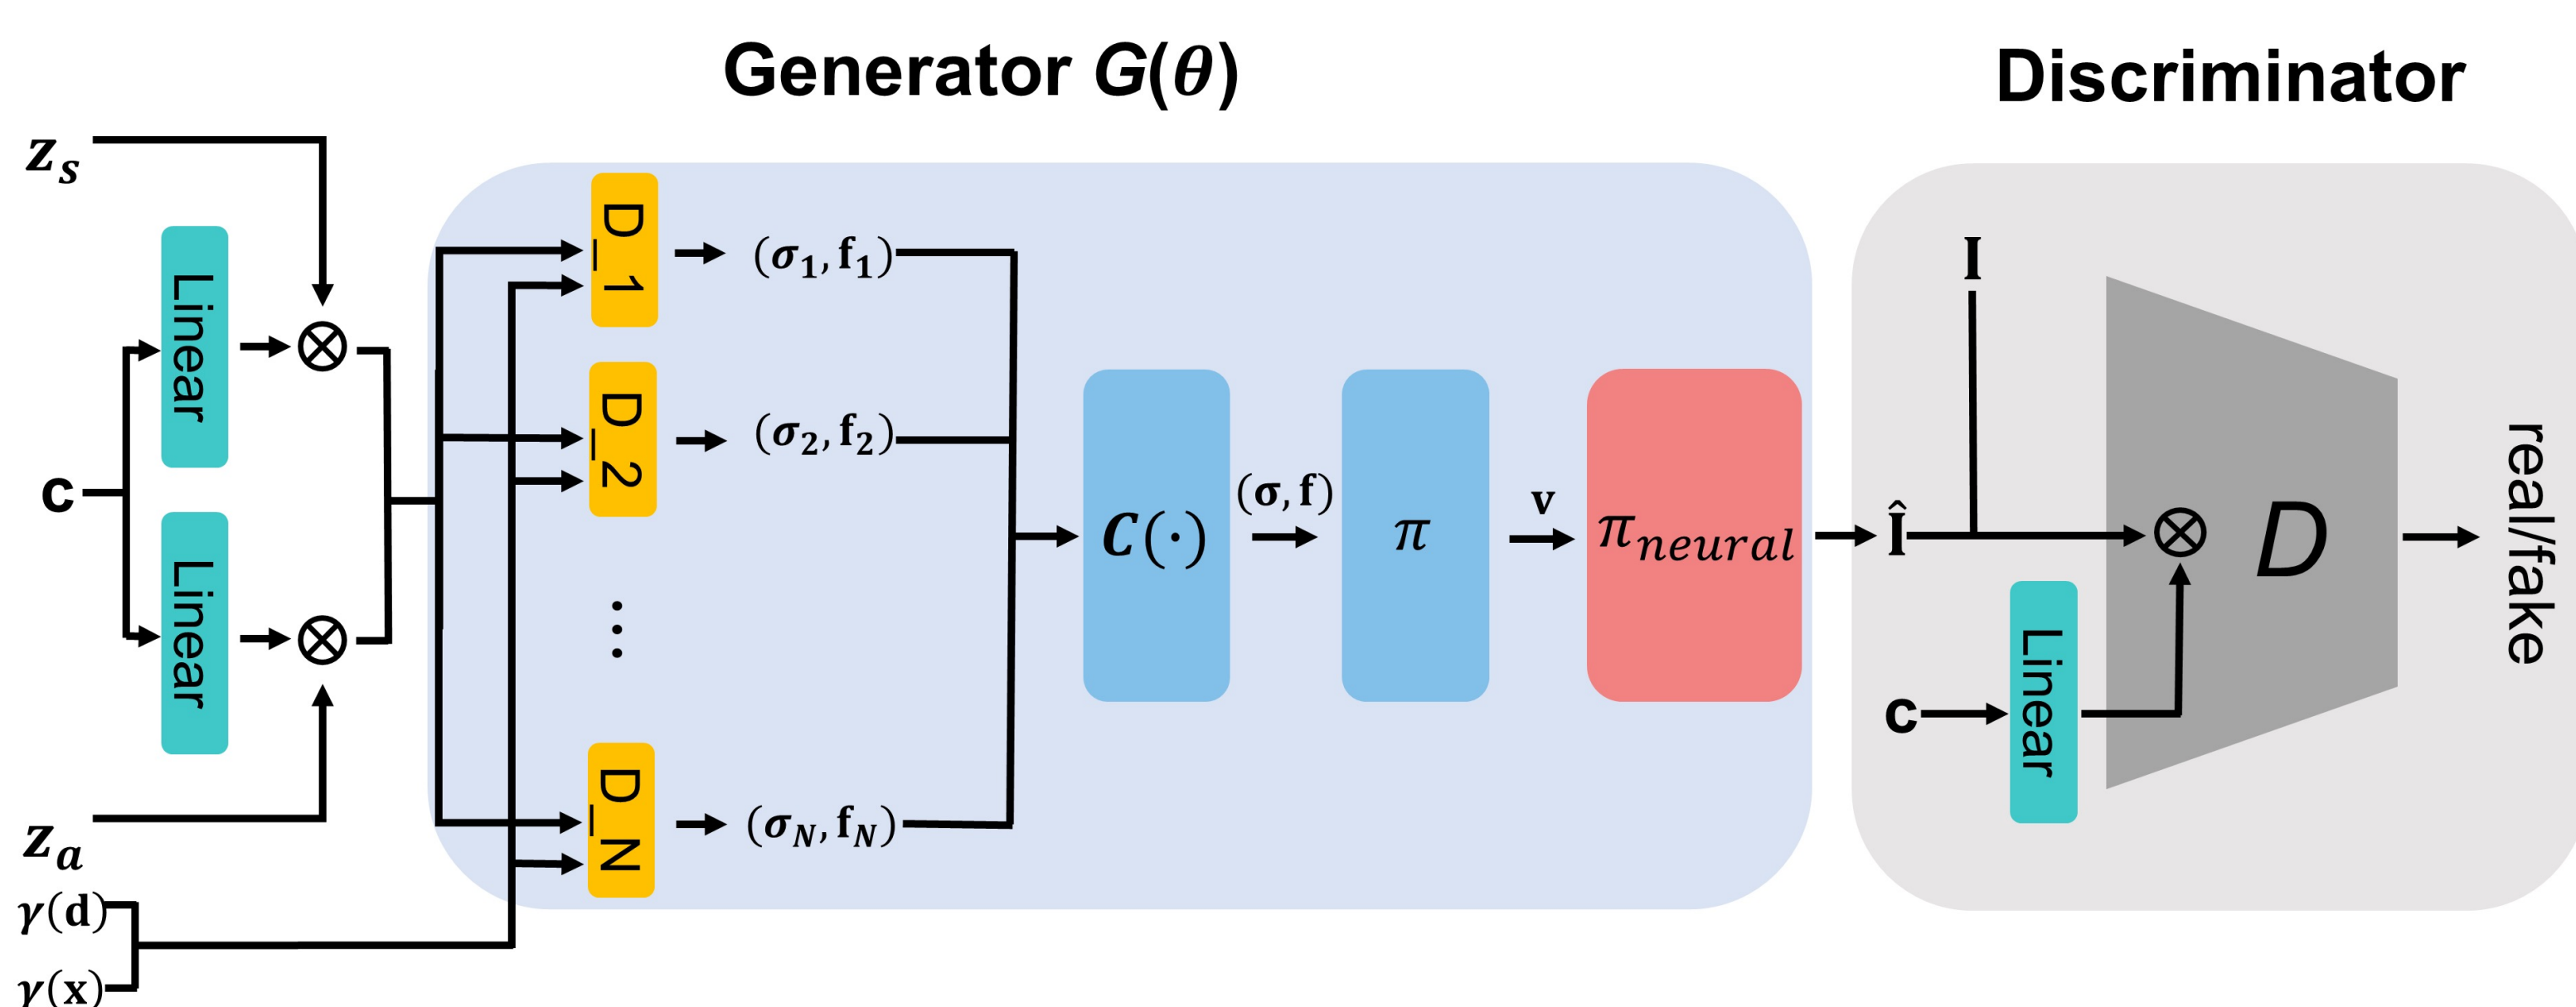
Generator $G(\theta)$

Discriminator

$z_s$

Linear

Linear

c

$\otimes$

$\otimes$

$z_a$

$\gamma(\mathbf{d})$

$\gamma(\mathbf{x})$

D_1

D_2

D_N

$(\sigma_1, \mathbf{f}_1)$

$(\sigma_2, \mathbf{f}_2)$

$(\sigma_N, \mathbf{f}_N)$

$C(\cdot)$

$(\sigma, \mathbf{f})$

$\pi$

$\mathbf{v}$

$\pi_{neural}$

$\hat{\mathbf{I}}$

$\mathbf{I}$

$\otimes$

$D$

c

Linear

real/fake